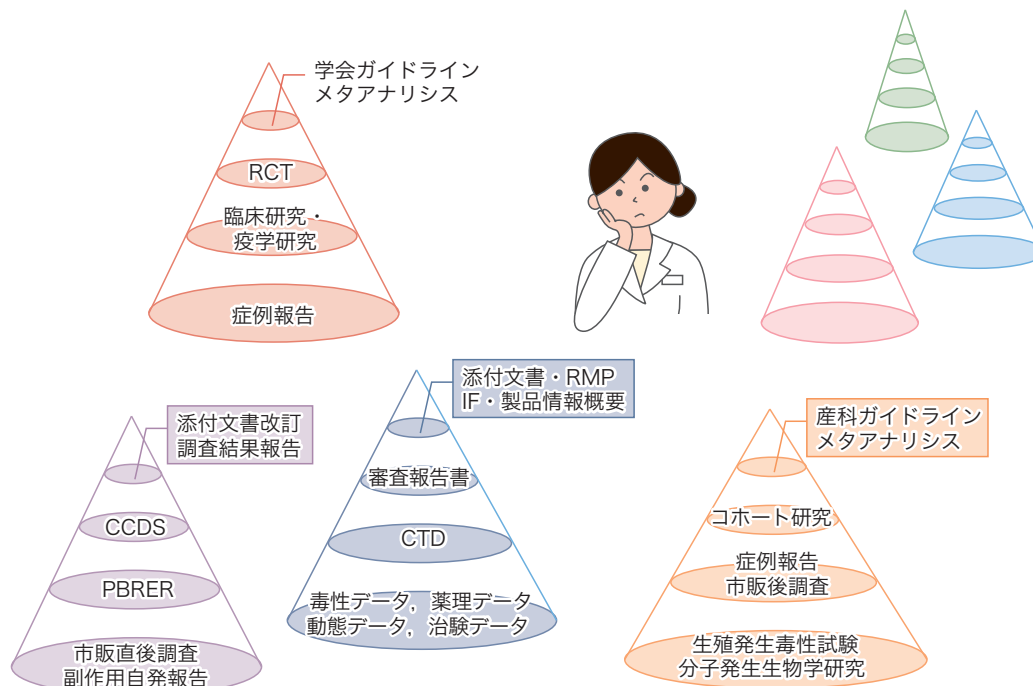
学会ガイドライン
メタアナリシス

RCT

臨床研究・
疫学研究

症例報告

添付文書・RMP
IF・製品情報概要

審査報告書

CTD

毒性データ，薬理データ
動態データ，治験データ

添付文書改訂
調査結果報告

CCDS

PBRER

市販直後調査
副作用自発報告

産科ガイドライン
メタアナリシス

コホート研究

症例報告
市販後調査

生殖発生毒性試験
分子発生生物学研究